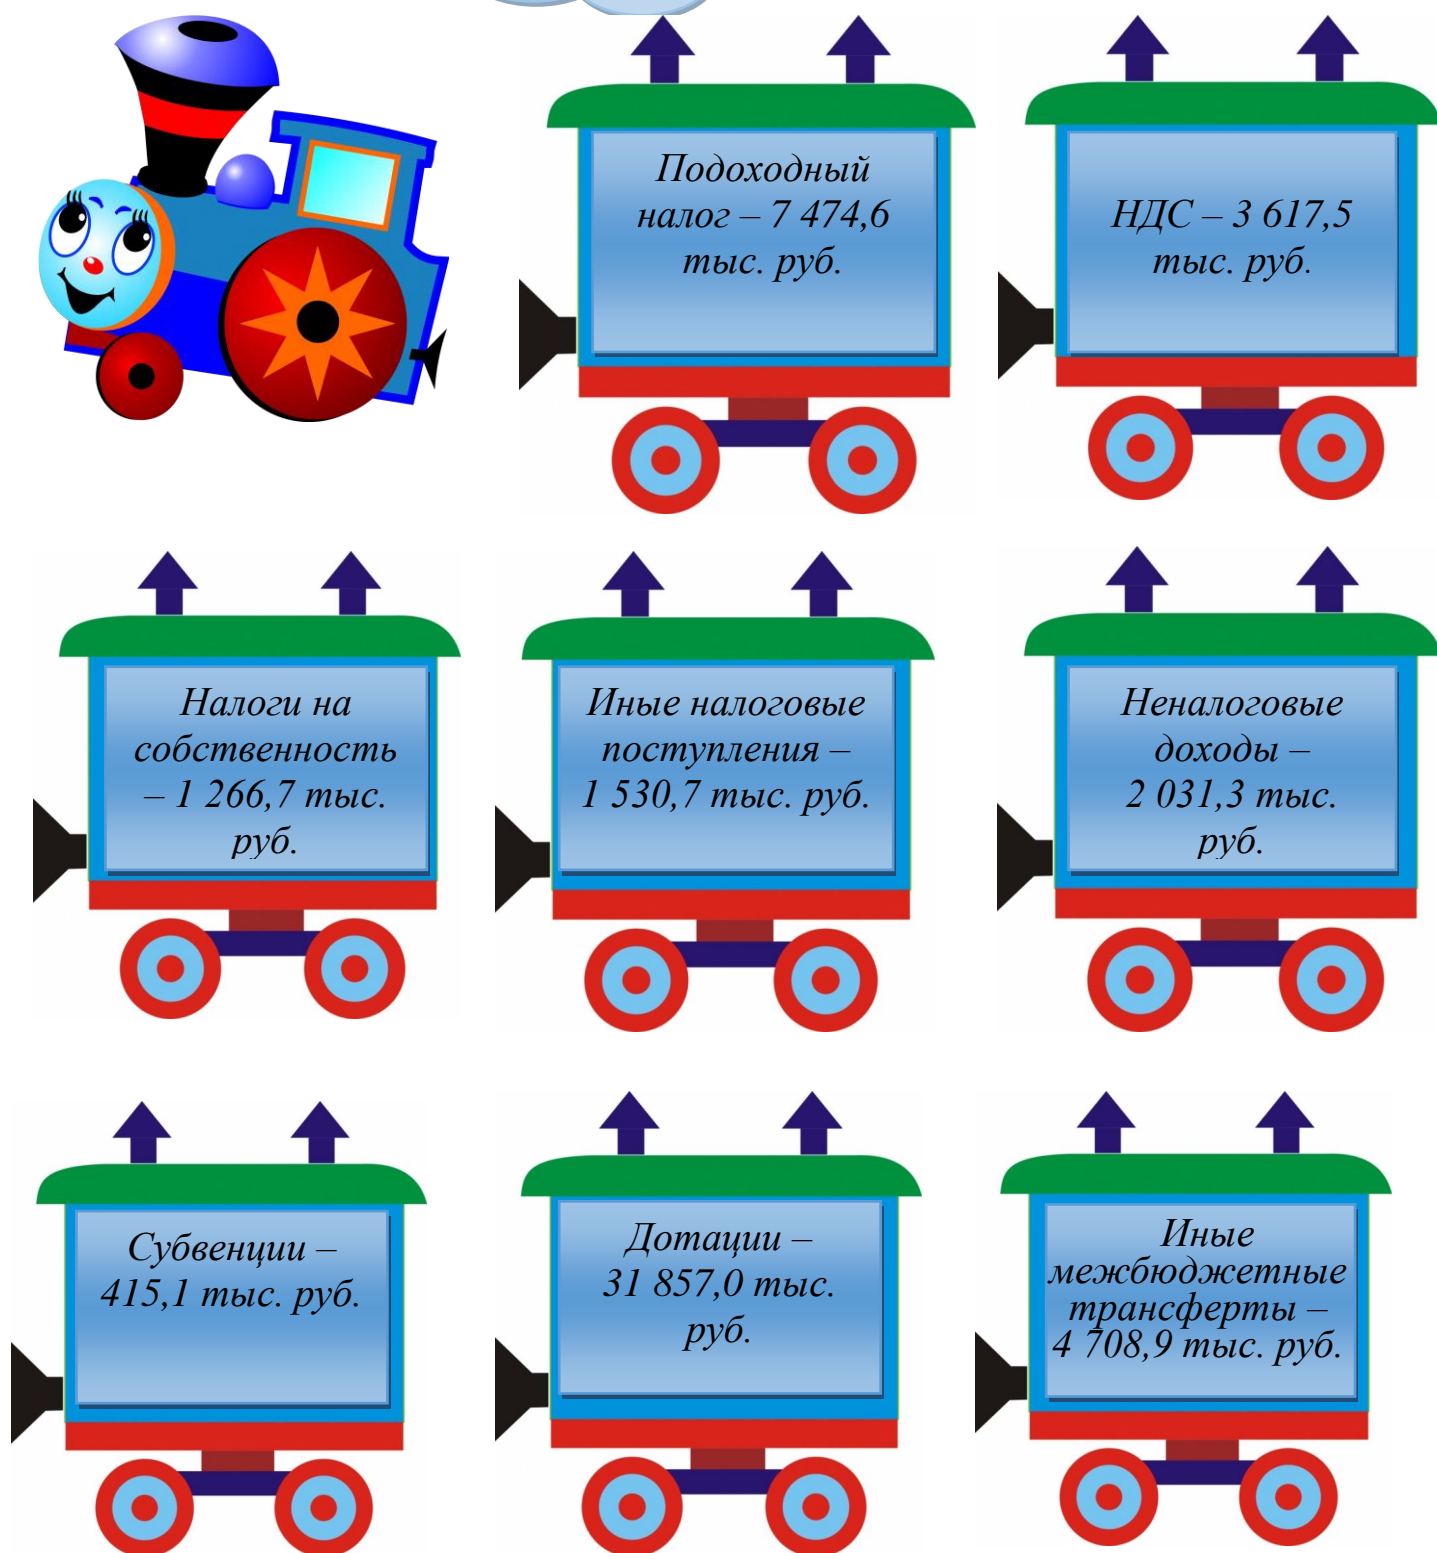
Подоходный налог – 7 474,6 тыс. руб.

НДС – 3 617,5 тыс. руб.

Налоги на собственность – 1 266,7 тыс. руб.

Иные налоговые поступления – 1 530,7 тыс. руб.

Неналоговые доходы – 2 031,3 тыс. руб.

Субвенции – 415,1 тыс. руб.

Дотации – 31 857,0 тыс. руб.

Иные межбюджетные трансферты – 4 708,9 тыс. руб.